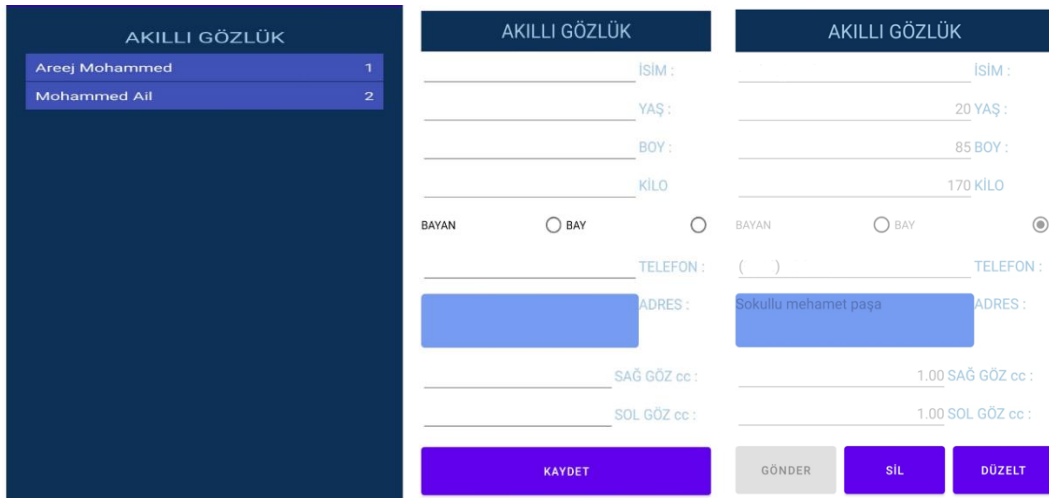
AKILLI GÖZLÜK

Areej Mohammed 1

Mohammed Ail 2

AKILLI GÖZLÜK

İSİM :

YAŞ :

BOY :

KİLO

BAYAN BAY

TELEFON :

ADRES :

SAĞ GÖZ cc :

SOL GÖZ cc :

KAYDET

AKILLI GÖZLÜK

İSİM :

20 YAŞ :

85 BOY :

170 KİLO

BAYAN BAY

( ) TELEFON :

Sokullu mehamet paşa ADRES :

1.00 SAĞ GÖZ cc :

1.00 SOL GÖZ cc :

GÖNDER SİL DÜZELT